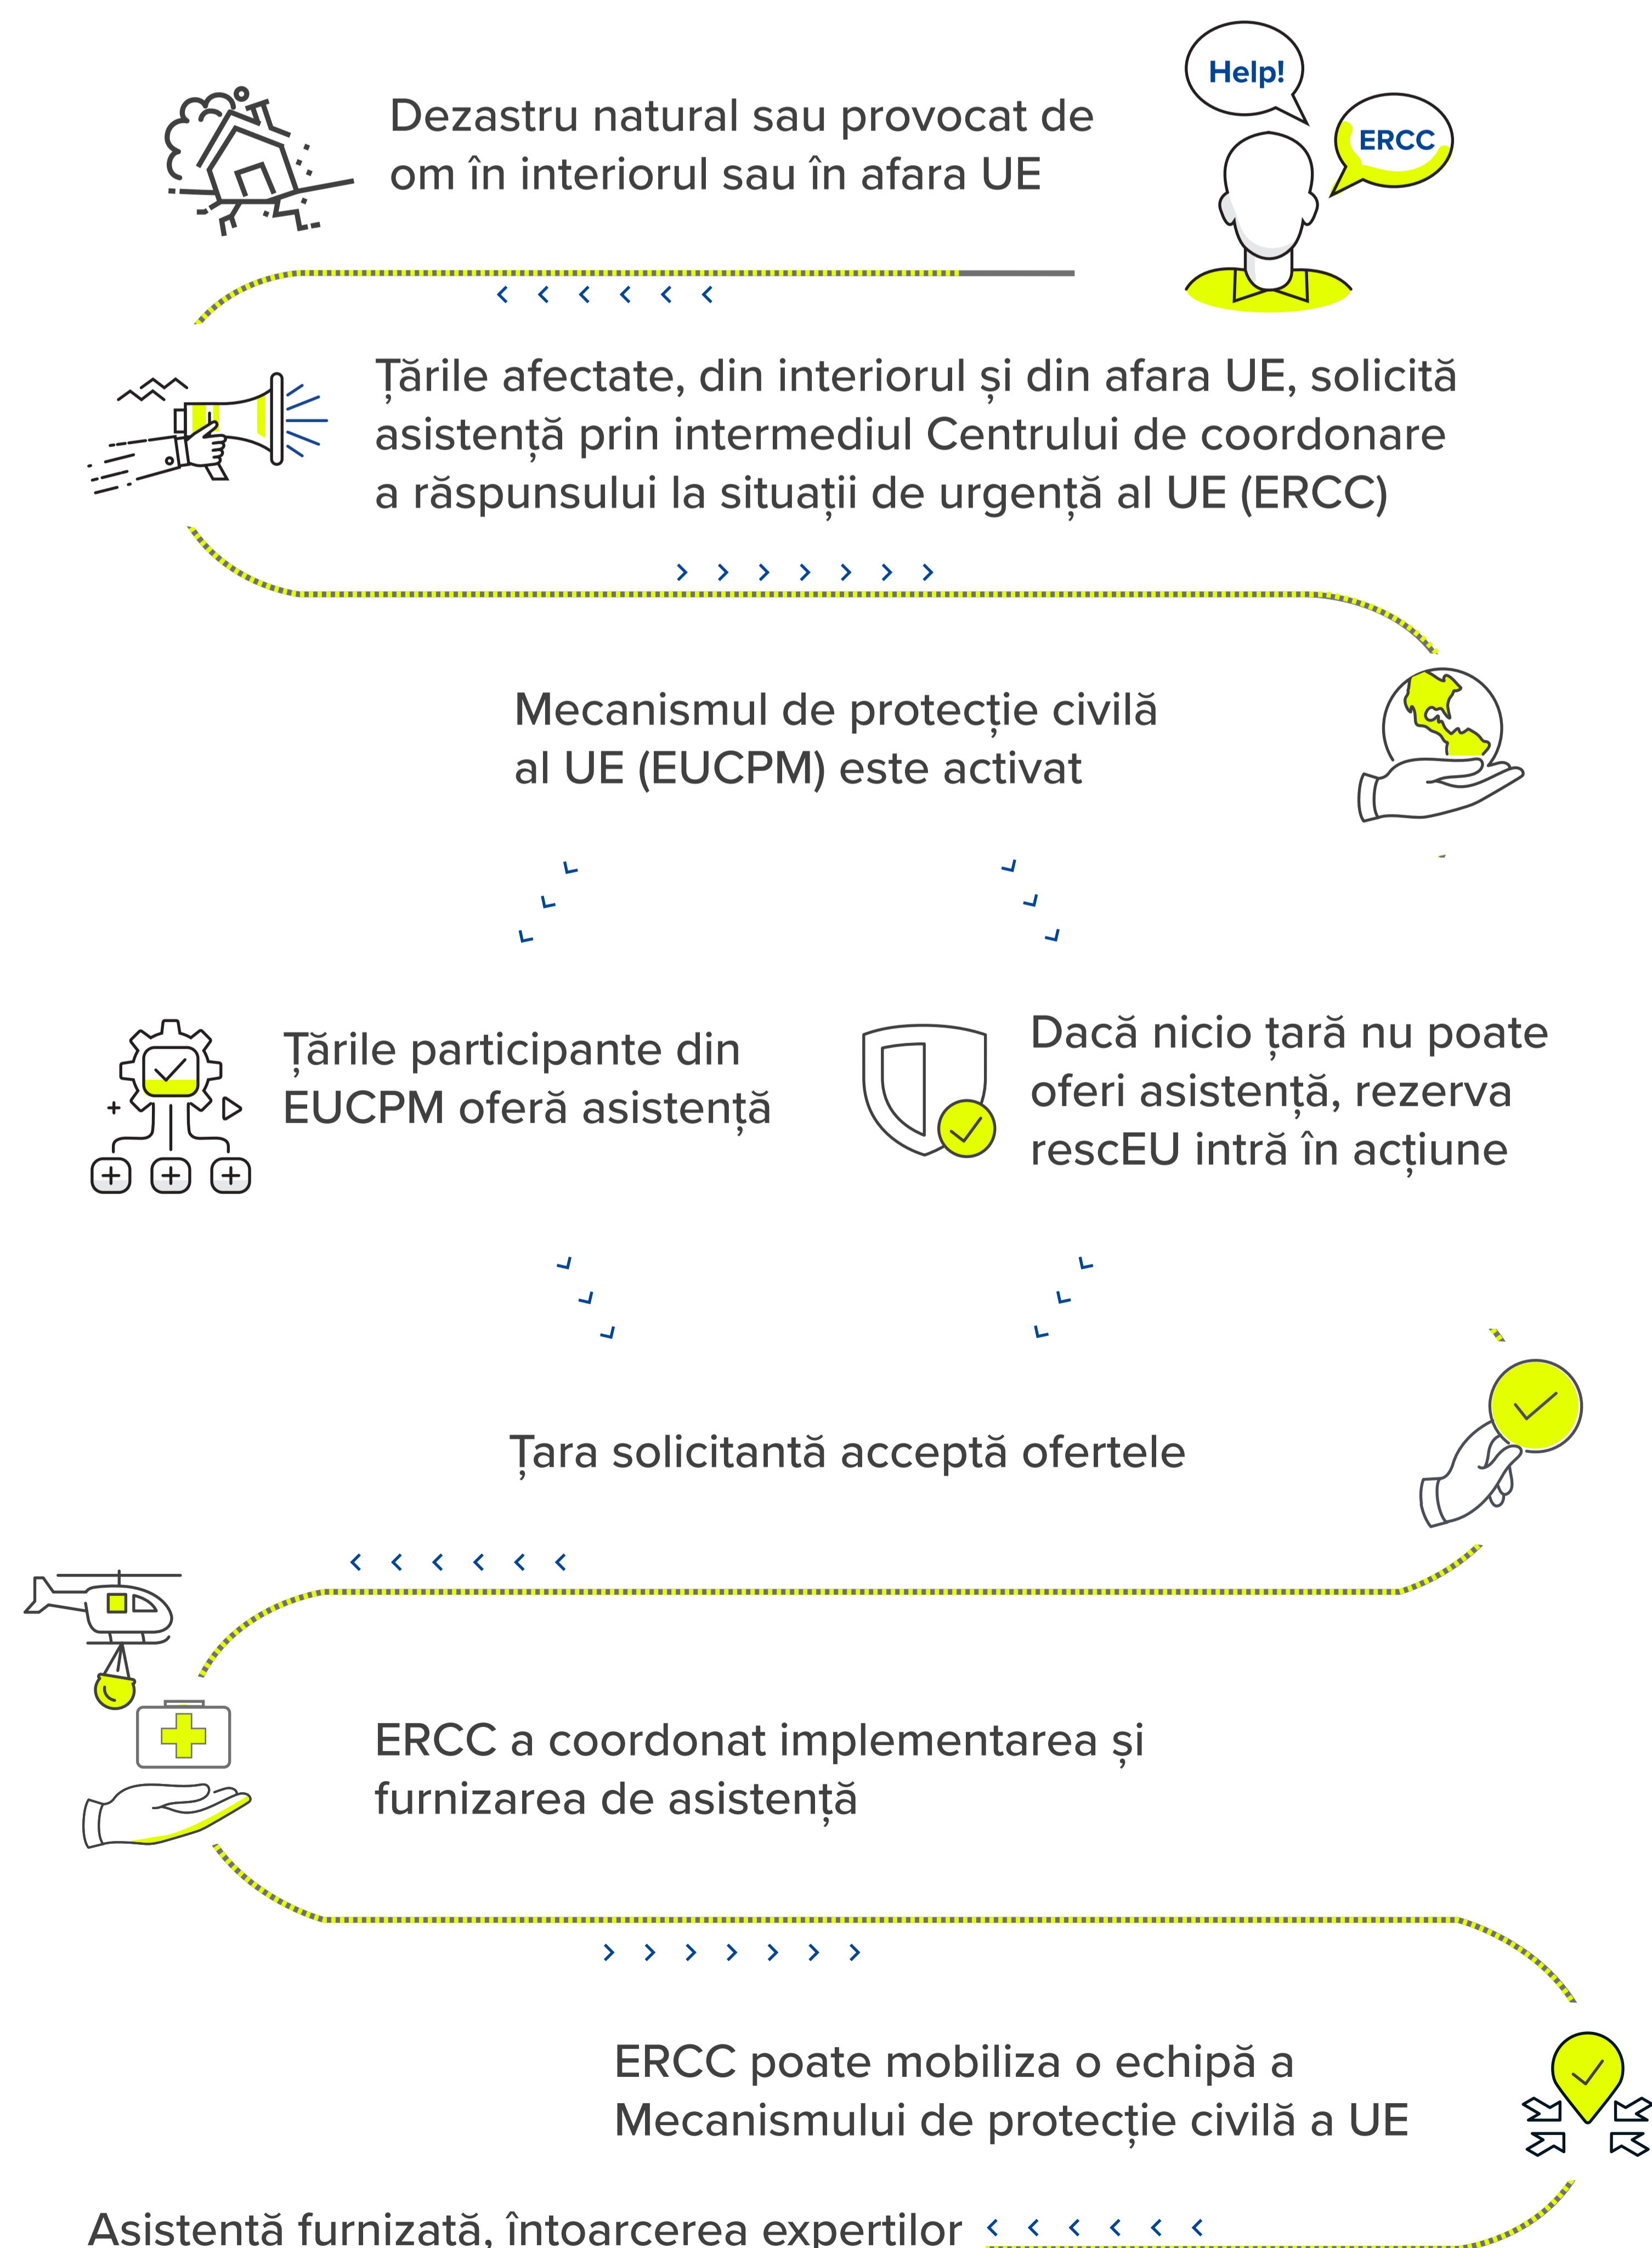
Help!

ERCC

Dezastru natural sau provocat de om în interiorul sau în afara UE

Țările afectate, din interiorul și din afara UE, solicită asistență prin intermediul Centrului de coordonare a răspunsului la situații de urgență al UE (ERCC)

Mecanismul de protecție civilă al UE (EUCPM) este activat

Țările participante din EUCPM oferă asistență

Dacă nicio țară nu poate oferi asistență, rezerva rescEU intră în acțiune

Țara solicitantă acceptă ofertele

ERCC a coordonat implementarea și furnizarea de asistență

ERCC poate mobiliza o echipă a Mecanismului de protecție civilă a UE

Asistență furnizată, întoarcerea expertilor